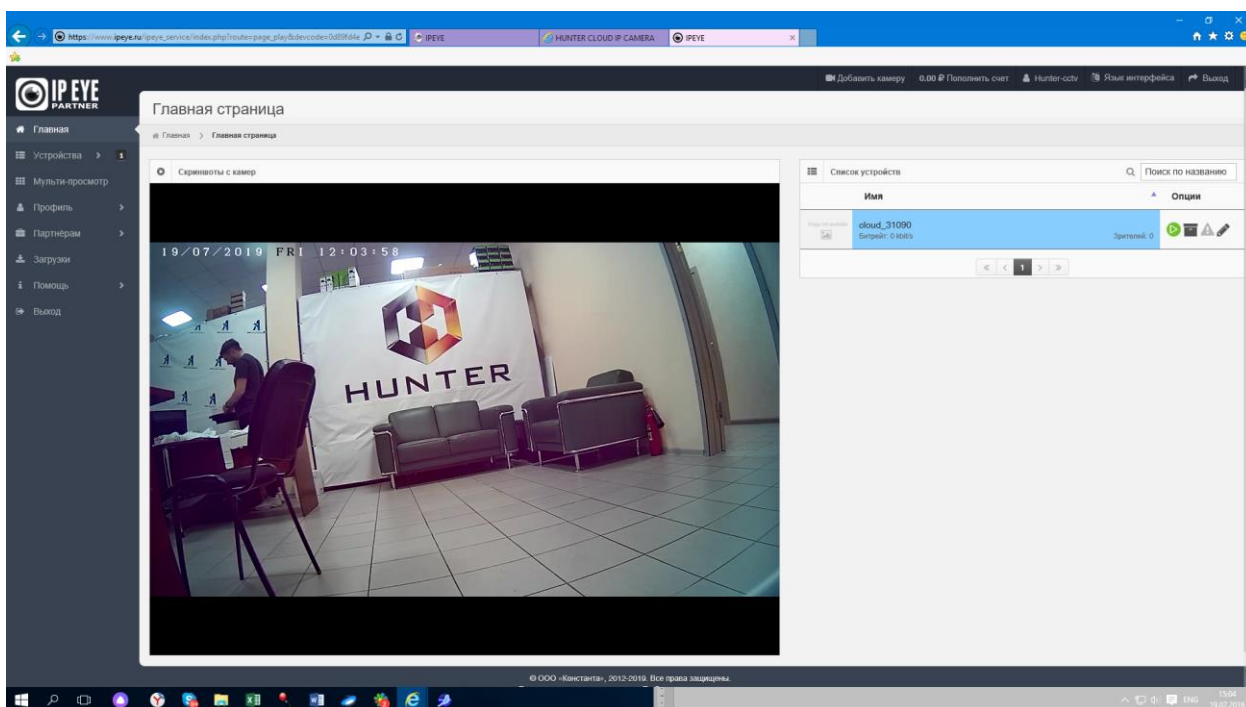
https://www.ipeye.ru/ipeye_service/index.php?route=page_play&devcode=0d89fd4e
IPEYE
HUNTER CLOUD IP CAMERA
IPEYE

IP EYE PARTNER

Добавить камеру 0.00 ₽ Пополнить счет Hunter-cctv Язык интерфейса Выход

Главная
Устройства 1
Мульти-просмотр
Профиль
Партнерам
Загрузки
Помощь
Выход

Главная страница

Главная > Главная страница

Скриншоты с камер

19/07/2019 FRI 12:03:58

HUNTER

Список устройств

Поиск по названию

Имя

Опции

cloud_31090
Битрейт: 0 kbit/s
Зрителей: 0

« < 1 > »

© ООО «Константа», 2012-2019. Все права защищены.

ENG 15:04 19.07.2019